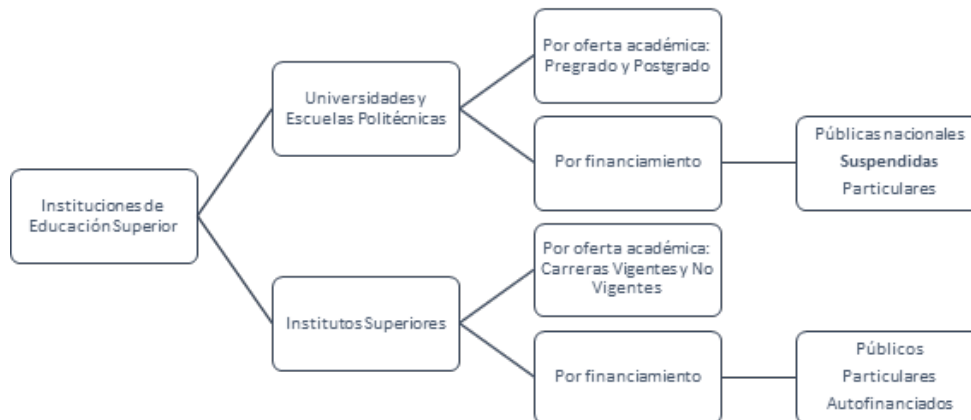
Instituciones de Educación Superior

Universidades y Escuelas Politécnicas

Por oferta académica: Pregrado y Postgrado

Por financiamiento

Públicas nacionales
Suspendidas
Particulares

Institutos Superiores

Por oferta académica: Carreras Vigentes y No Vigentes

Por financiamiento

Públicos
Particulares
Autofinanciados